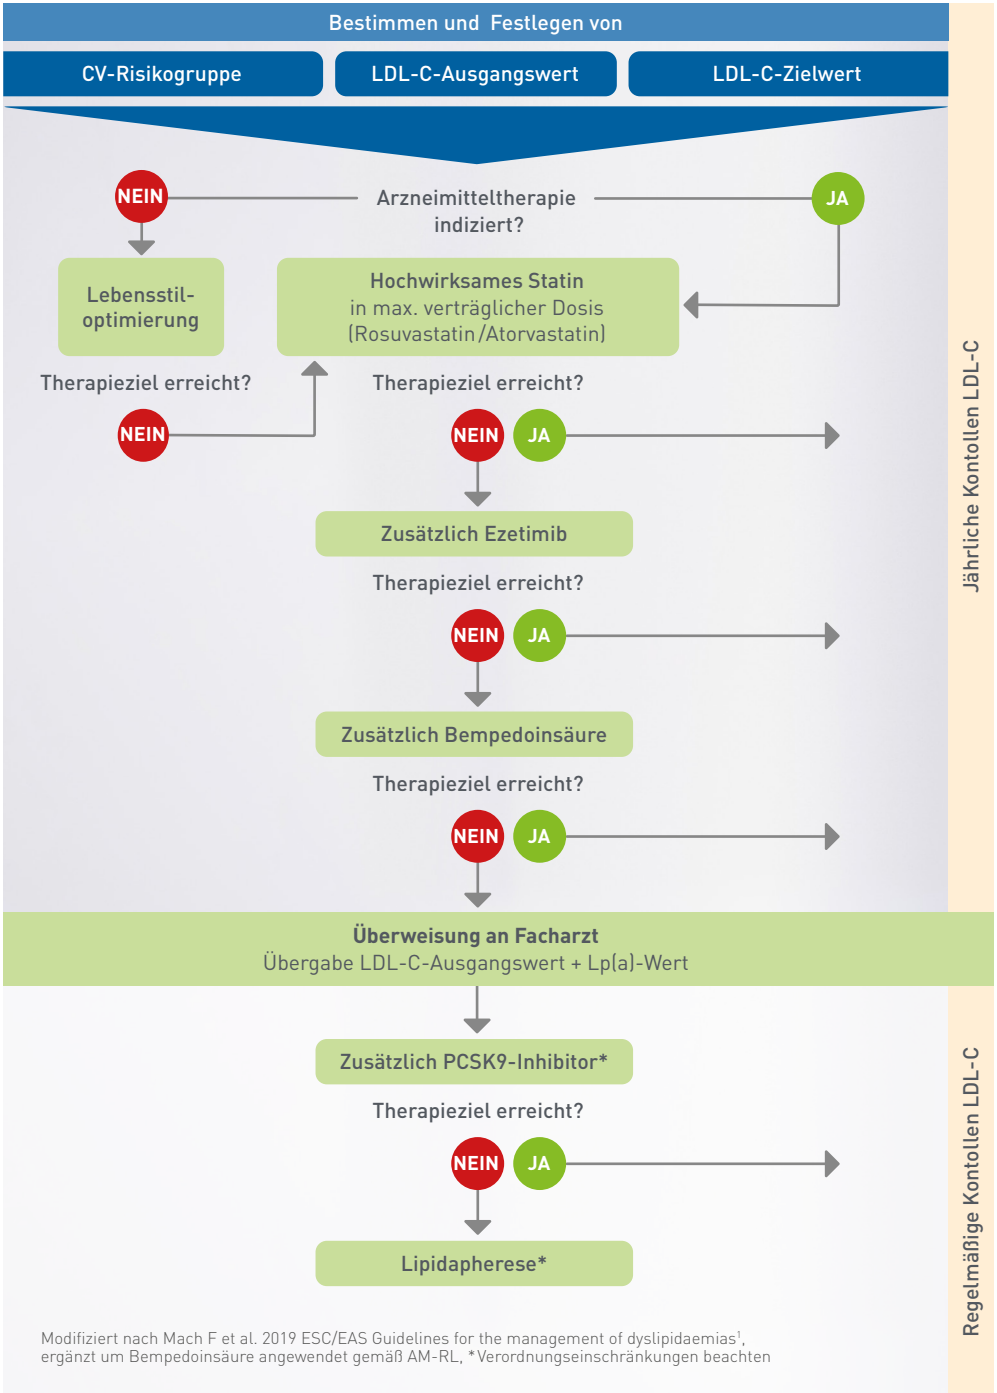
Bestimmen und Festlegen von

CV-Risikogruppe

LDL-C-Ausgangswert

LDL-C-Zielwert

NEIN

Arzneimitteltherapie indiziert?

JA

Lebensstil-optimierung

Hochwirksames Statin
in max. verträglicher Dosis
(Rosuvastatin/Atorvastatin)

Therapieziel erreicht?

NEIN

Therapieziel erreicht?

NEIN

JA

Zusätzlich Ezetimib

Therapieziel erreicht?

NEIN

JA

Zusätzlich Bempedoinsäure

Therapieziel erreicht?

NEIN

JA

Jährliche Kontollen LDL-C

Überweisung an Facharzt
Übergabe LDL-C-Ausgangswert + Lp(a)-Wert

Zusätzlich PCSK9-Inhibitor*

Therapieziel erreicht?

NEIN

JA

Lipidapherese*

Regelmäßige Kontollen LDL-C

Modifiziert nach Mach F et al. 2019 ESC/EAS Guidelines for the management of dyslipidaemias$^1$, ergänzt um Bempedoinsäure angewendet gemäß AM-RL, *Verordnungseinschränkungen beachten